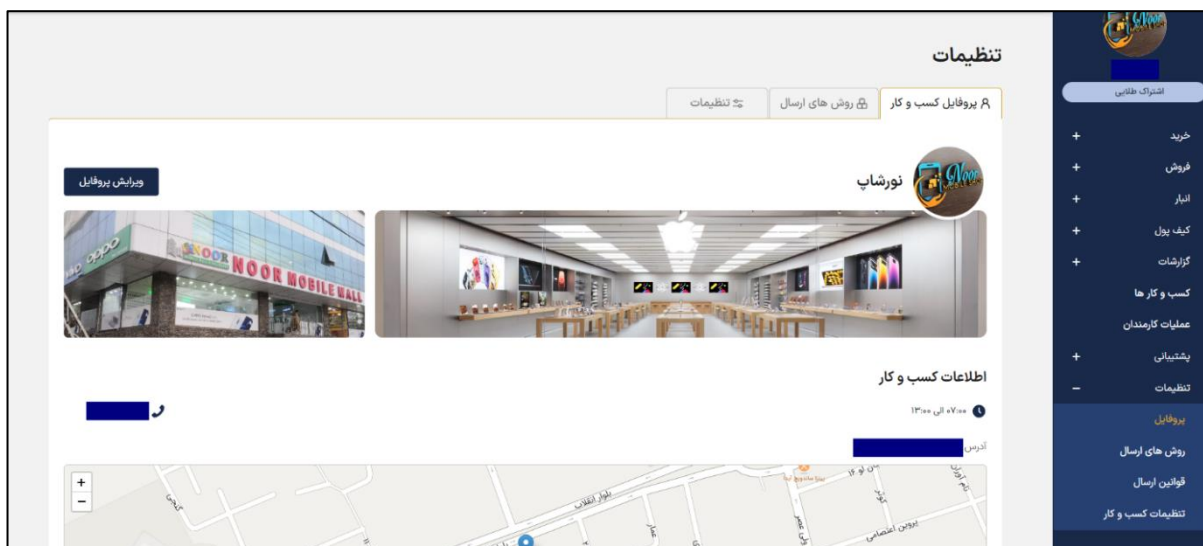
اشتراک طلایی

خرید +
فروش +
انبار +
کیف پول +
گزارشات +
کسب و کار ها
عملیات کارمندان
پشتیبانی +
تنظیمات −
پروفایل
روش های ارسال
قوانین ارسال
تنظیمات کسب و کار

تنظیمات

پروفایل کسب و کار | روش های ارسال | تنظیمات

نورشاپ

ویرایش پروفایل

NOOR MOBILE MALL

اطلاعات کسب و کار

۰۷:۰۰ الی ۱۳:۰۰

آدرس

+
−

بلوار انقلاب